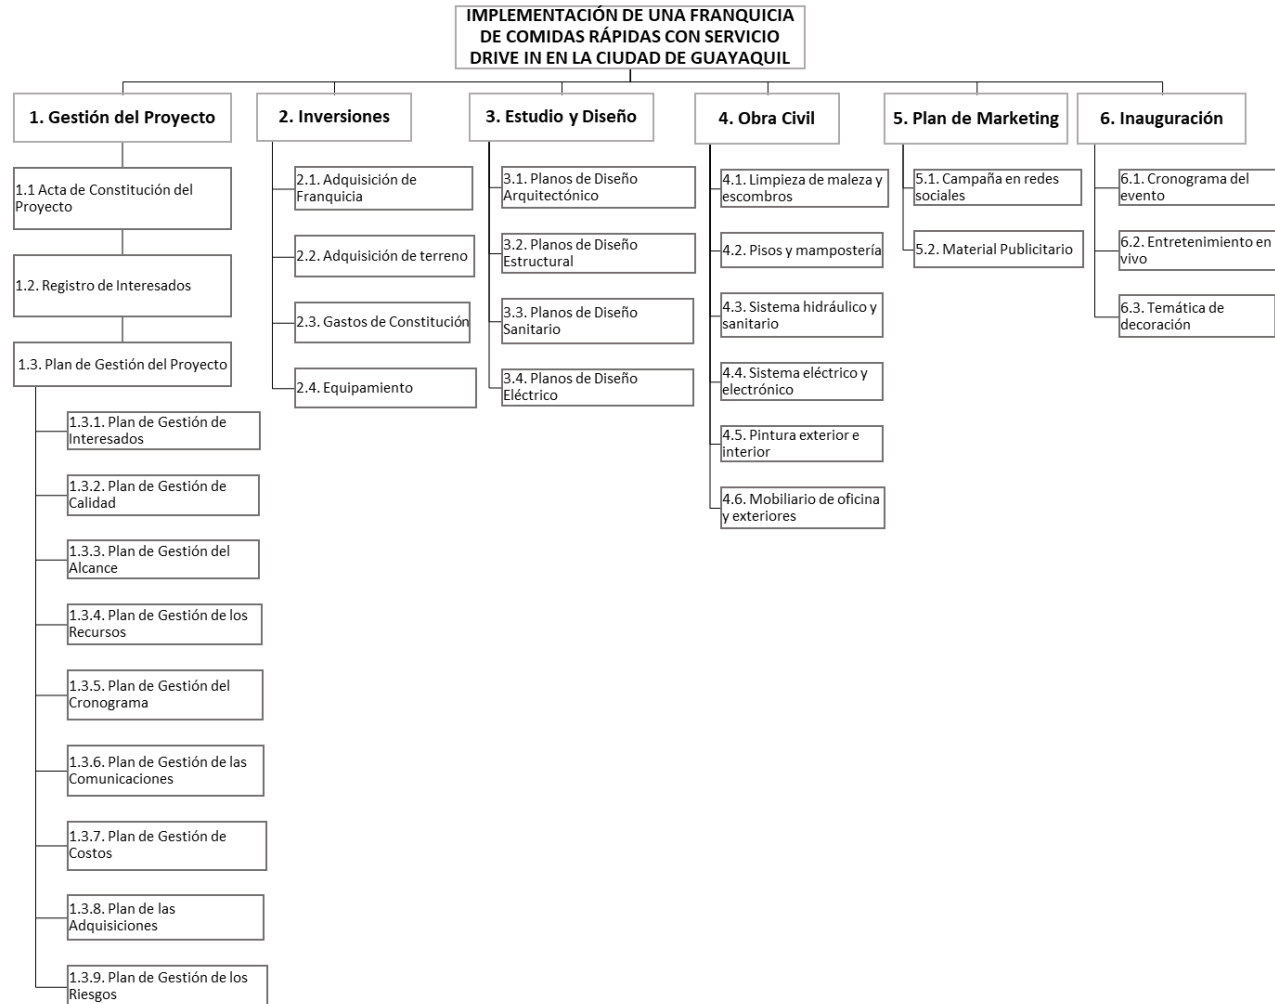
IMPLEMENTACIÓN DE UNA FRANQUICIA DE COMIDAS RÁPIDAS CON SERVICIO DRIVE IN EN LA CIUDAD DE GUAYAQUIL

1. Gestión del Proyecto

1.1 Acta de Constitución del Proyecto

1.2. Registro de Interesados

1.3. Plan de Gestión del Proyecto

1.3.1. Plan de Gestión de Interesados

1.3.2. Plan de Gestión de Calidad

1.3.3. Plan de Gestión del Alcance

1.3.4. Plan de Gestión de los Recursos

1.3.5. Plan de Gestión del Cronograma

1.3.6. Plan de Gestión de las Comunicaciones

1.3.7. Plan de Gestión de Costos

1.3.8. Plan de las Adquisiciones

1.3.9. Plan de Gestión de los Riesgos

2. Inversiones

2.1. Adquisición de Franquicia

2.2. Adquisición de terreno

2.3. Gastos de Constitución

2.4. Equipamiento

3. Estudio y Diseño

3.1. Planos de Diseño Arquitectónico

3.2. Planos de Diseño Estructural

3.3. Planos de Diseño Sanitario

3.4. Planos de Diseño Eléctrico

4. Obra Civil

4.1. Limpieza de maleza y escombros

4.2. Pisos y mampostería

4.3. Sistema hidráulico y sanitario

4.4. Sistema eléctrico y electrónico

4.5. Pintura exterior e interior

4.6. Mobiliario de oficina y exteriores

5. Plan de Marketing

5.1. Campaña en redes sociales

5.2. Material Publicitario

6. Inauguración

6.1. Cronograma del evento

6.2. Entretenimiento en vivo

6.3. Temática de decoración